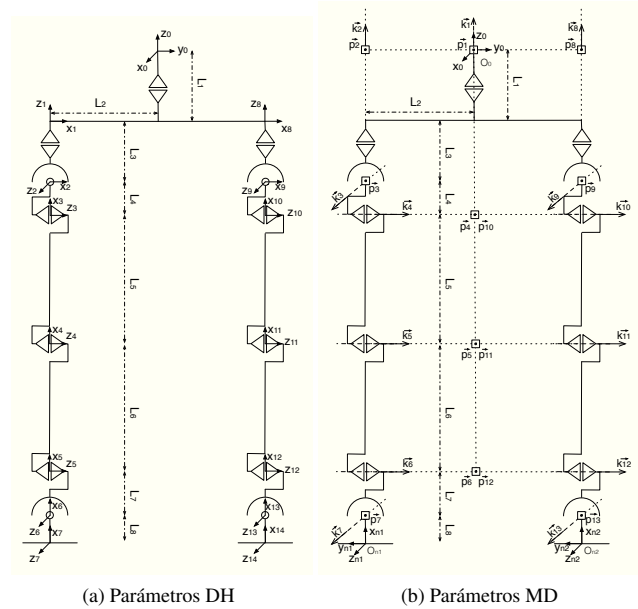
$z_0$
$x_0$
$y_0$
$L_1$
$z_1$
$L_2$
$z_8$
$x_1$
$x_8$
$z_2$
$x_2$
$z_9$
$x_9$
$x_3$
$z_3$
$L_3$
$x_{10}$
$z_{10}$
$L_4$
$L_5$
$x_4$
$z_4$
$x_{11}$
$z_{11}$
$L_6$
$x_5$
$z_5$
$x_{12}$
$z_{12}$
$x_6$
$L_7$
$x_{13}$
$z_6$
$x_7$
$L_8$
$z_{13}$
$x_{14}$
$z_7$
$z_{14}$

(a) Parámetros DH

$\vec{k_2}$
$\vec{k_1}$
$\vec{k_8}$
$z_0$
$\vec{p_2}$
$\vec{p_1}$
$y_0$
$\vec{p_8}$
$x_0$
$O_0$
$L_1$
$L_2$
$L_3$
$\vec{p_3}$
$\vec{k_3}$
$\vec{p_9}$
$\vec{k_9}$
$\vec{k_4}$
$\vec{k_{10}}$
$L_4$
$p_4 \cdot p_{10}$
$L_5$
$\vec{k_5}$
$\vec{k_{11}}$
$p_5 \cdot p_{11}$
$L_6$
$\vec{k_6}$
$\vec{k_{12}}$
$p_6 \cdot p_{12}$
$L_7$
$\vec{p_7}$
$\vec{p_{13}}$
$L_8$
$\vec{k_7}$
$\vec{k_{13}}$
$y_{n1}$
$x_{n1}$
$y_{n2}$
$x_{n2}$
$z_{n1}$
$O_{n1}$
$z_{n2}$
$O_{n2}$

(b) Parámetros MD